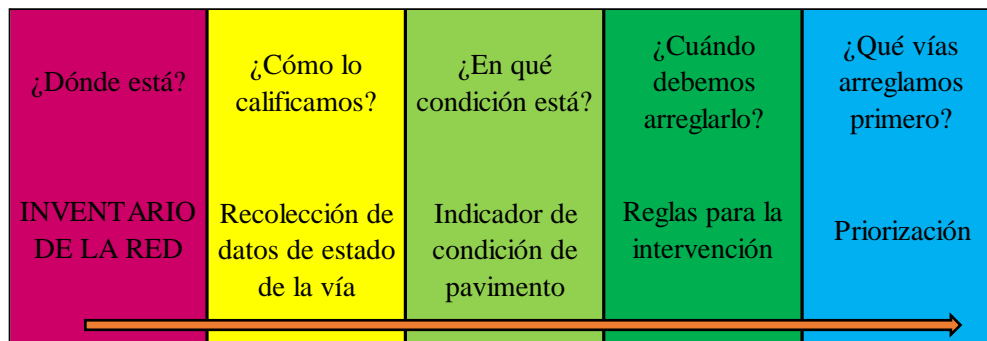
| ¿Dónde está? | ¿Cómo lo calificamos? | ¿En qué condición está? | ¿Cuándo debemos arreglarlo? | ¿Qué vías arreglamos primero? |
|---|---|---|---|---|
| INVENTARIO DE LA RED | Recolección de datos de estado de la vía | Indicador de condición de pavimento | Reglas para la intervención | Priorización |